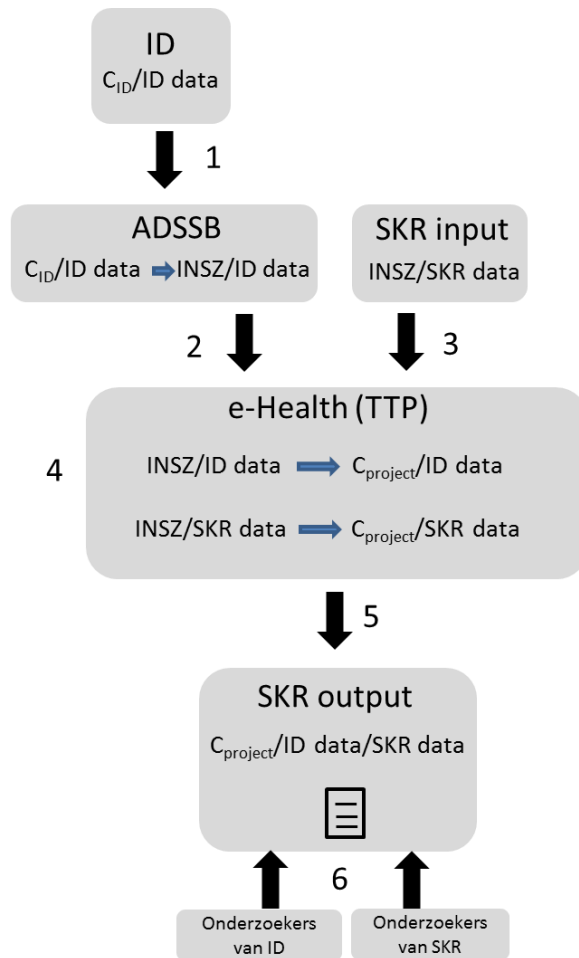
ID
$C_{ID}$/ID data

1

ADSSB
$C_{ID}$/ID data INSZ/ID data

SKR input
INSZ/SKR data

2

3

e-Health (TTP)

4

INSZ/ID data $C_{project}$/ID data

INSZ/SKR data $C_{project}$/SKR data

5

SKR output
$C_{project}$/ID data/SKR data

6

Onderzoekers van ID

Onderzoekers van SKR